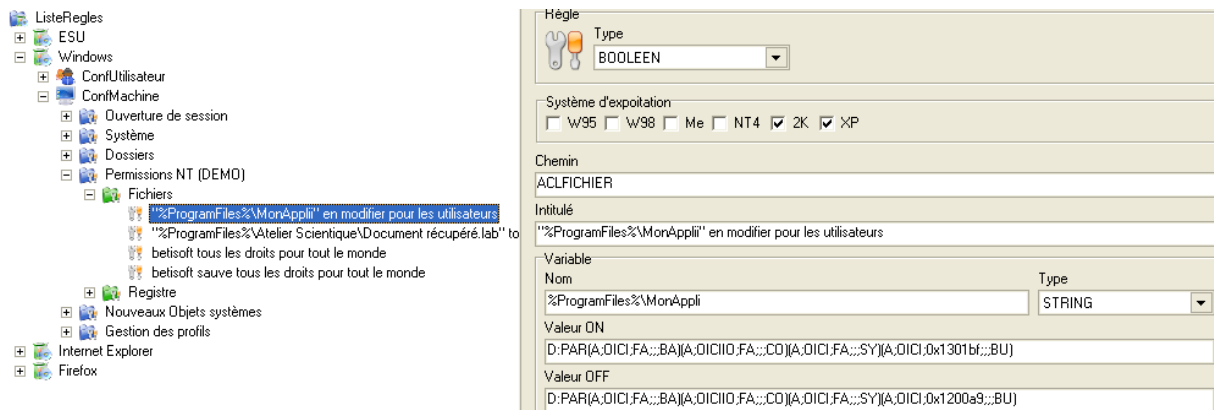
ListeRegles
ESU
Windows
ConfUtilisateur
ConfMachine
Ouverture de session
Système
Dossiers
Permissions NT (DEMO)
Fichiers
"%ProgramFiles%\MonAppli" en modifier pour les utilisateurs
"%ProgramFiles%\Atelier Scientique\Document récupéré.lab" to
betisoft tous les droits pour tout le monde
betisoft sauve tous les droits pour tout le monde
Registre
Nouveaux Objets systèmes
Gestion des profils
Internet Explorer
Firefox

Règle
Type
BOOLEEN

Système d'expoitation
W95 W98 Me NT4 2K XP

Chemin
ACLFICHIER

Intitulé
"%ProgramFiles%\MonAppli" en modifier pour les utilisateurs

Variable
Nom
%ProgramFiles%\MonAppli
Type
STRING
Valeur ON
D:PAR(A;OICI;FA;;;BA)(A;OICIIO;FA;;;CO)(A;OICI;FA;;;SY)(A;OICI;0x1301bf;;;BU)
Valeur OFF
D:PAR(A;OICI;FA;;;BA)(A;OICIIO;FA;;;CO)(A;OICI;FA;;;SY)(A;OICI;0x1200a9;;;BU)